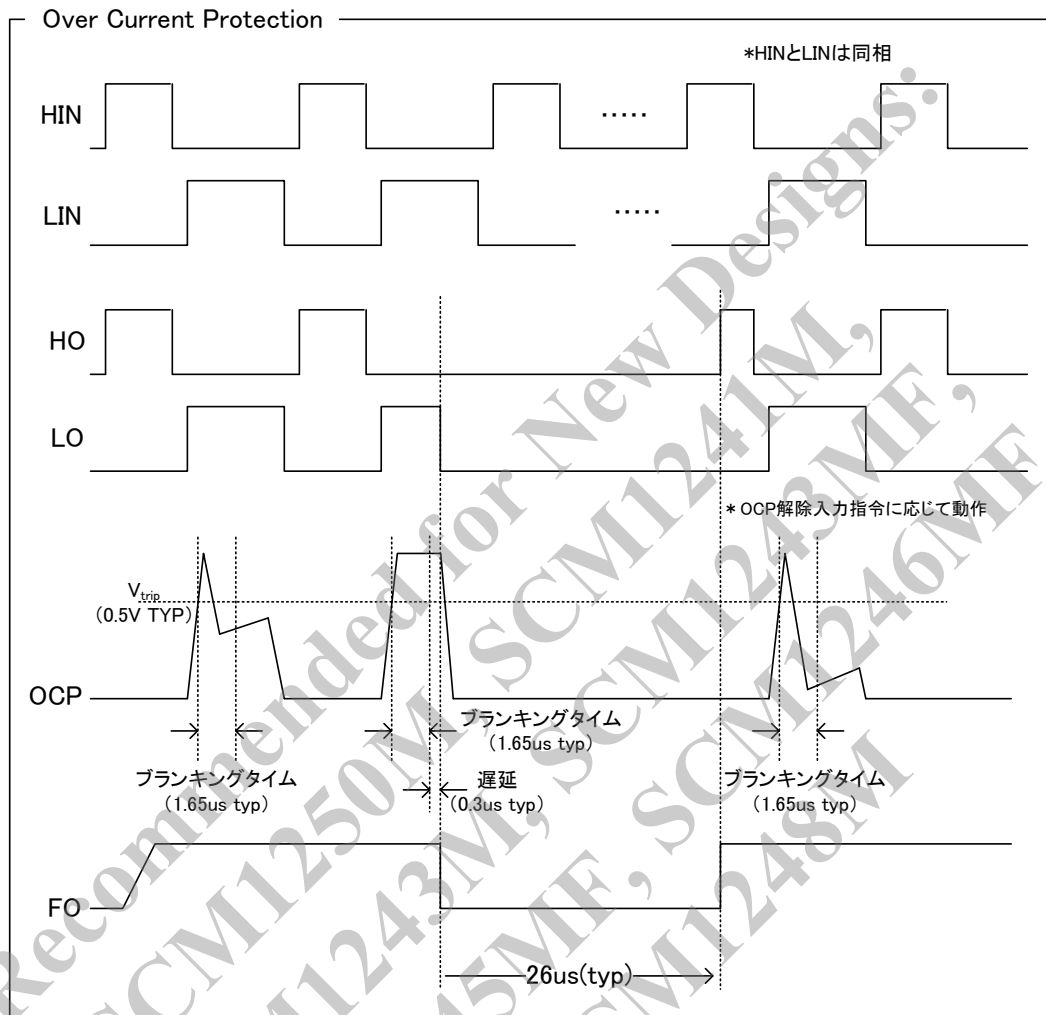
Over Current Protection

*HINとLINは同相

HIN

·····

LIN

·····

HO

LO

＊OCP解除入力指令に応じて動作

$V_{trip}$
(0.5V TYP)

OCP

ブランキングタイム
(1.65us typ)

ブランキングタイム
(1.65us typ)

遅延
(0.3us typ)

ブランキングタイム
(1.65us typ)

FO

26us(typ)

Not Recommended for New Designs: SCM1241M, SCM1243MF, SCM1246MF, SCM1250M, SCM1243M, SCM1245MF, SCM1248M